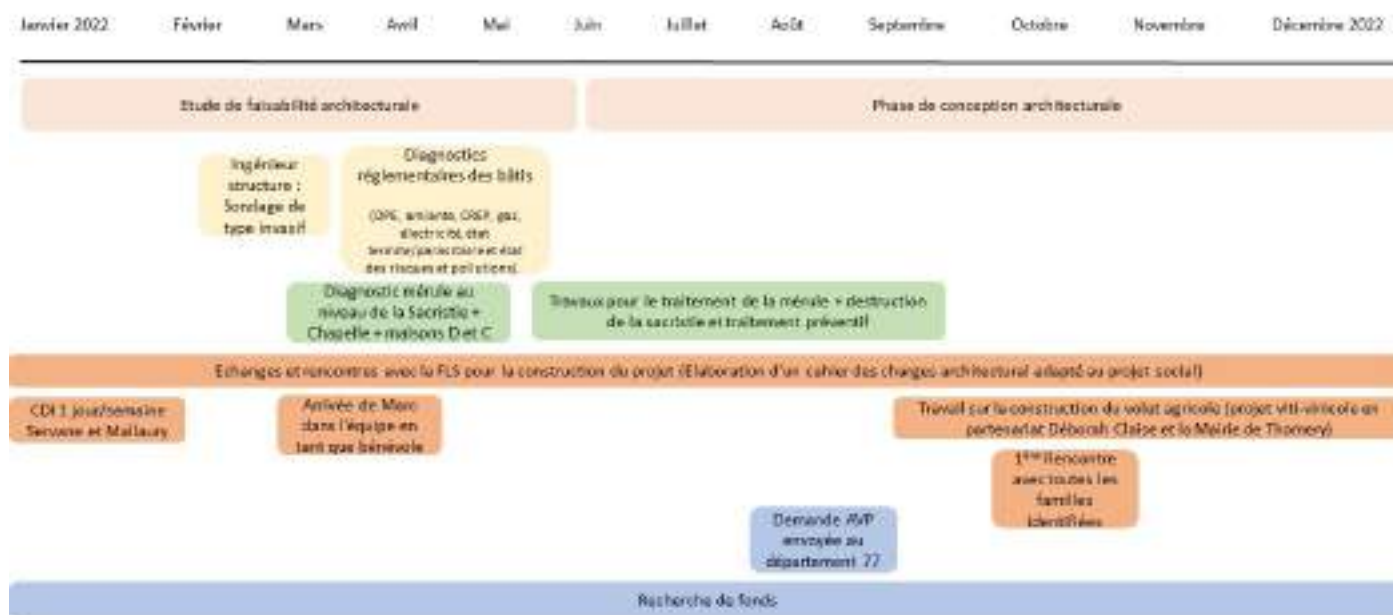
Janvier 2022 Février Mars Avril Mai Juin Juillet Août Septembre Octobre Novembre Décembre 2022

Etude de faisabilité architecturale

Phase de conception architecturale

Ingénieur structure : Sondage de type invasif

Diagnostics réglementaires des bâtis

(DPE, amiante, CREP, gaz, électricité, état termite/parasitaire et état des risques et pollutions)

Diagnostic mérule au niveau de la Sacristie + Chapelle + maisons D et C

Travaux pour le traitement de la mérule + destruction de la sacristie et traitement préventif

Echanges et rencontres avec la FLS pour la construction du projet (Elaboration d'un cahier des charges architectural adapté au projet social)

CDI 1 jour/semaine Servane et Maïlaury

Arrivée de Marc dans l'équipe en tant que bénévole

Travail sur la construction du volet agricole (projet viti-vinicole en partenariat Déborah Claise et la Mairie de Thomery)

1ère Rencontre avec toutes les familles identifiées

Demande AVP envoyée au département 77

Recherche de fonds